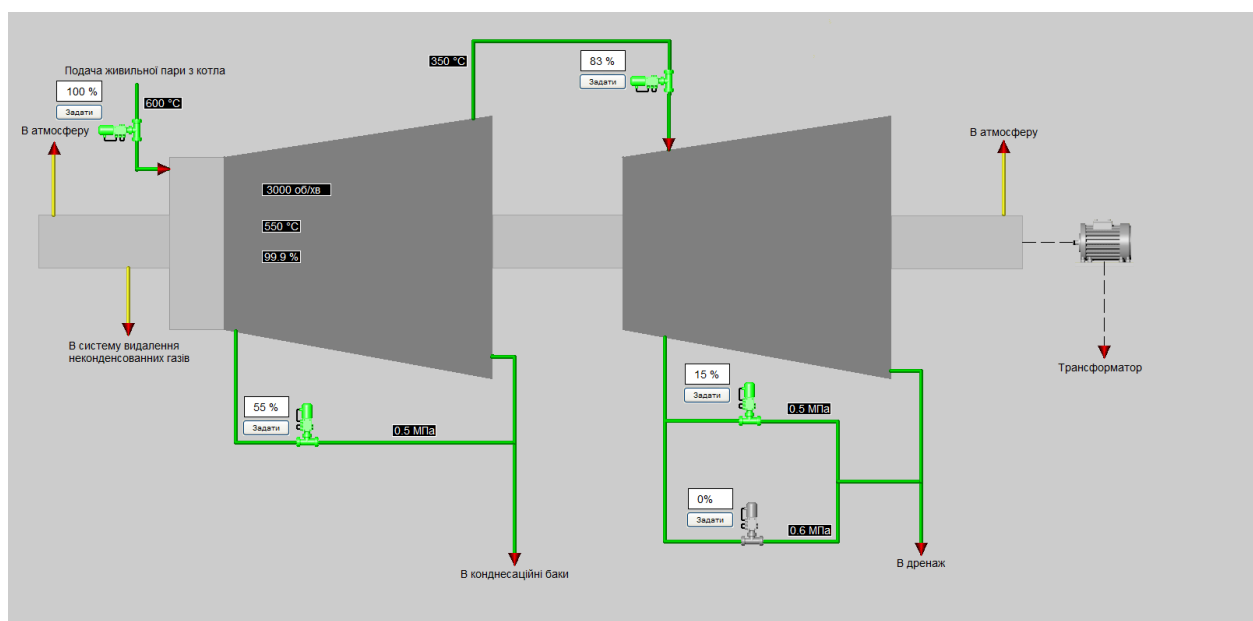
Подача живильної пари з котла
100 %
Задати
600 °C
В атмосферу
350 °C
83 %
Задати
В атмосферу
3000 об/хв
550 °C
99.9 %
В систему видалення неконденсованих газів
55 %
Задати
0.5 МПа
15 %
Задати
0.5 МПа
Трансформатор
0%
Задати
0.6 МПа
В конднесаційні баки
В дренаж